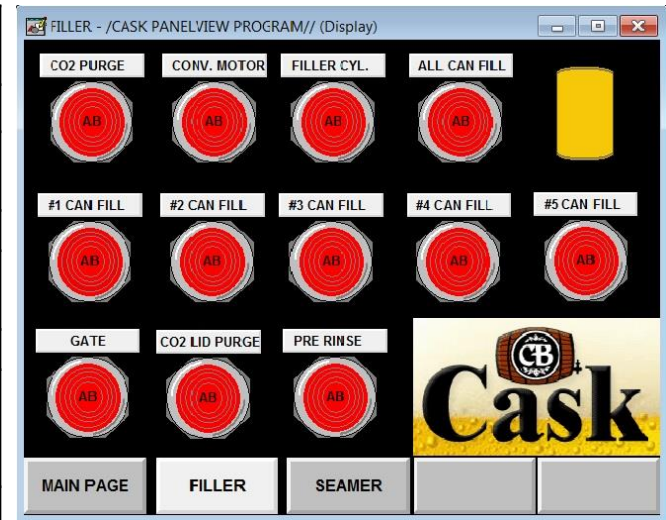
FILLER - /CASK PANELVIEW PROGRAM// (Display)

CO2 PURGE
AB
CONV. MOTOR
AB
FILLER CYL.
AB
ALL CAN FILL
AB

#1 CAN FILL
AB
#2 CAN FILL
AB
#3 CAN FILL
AB
#4 CAN FILL
AB
#5 CAN FILL
AB

GATE
AB
CO2 LID PURGE
AB
PRE RINSE
AB

CB
Cask

MAIN PAGE
FILLER
SEAMER